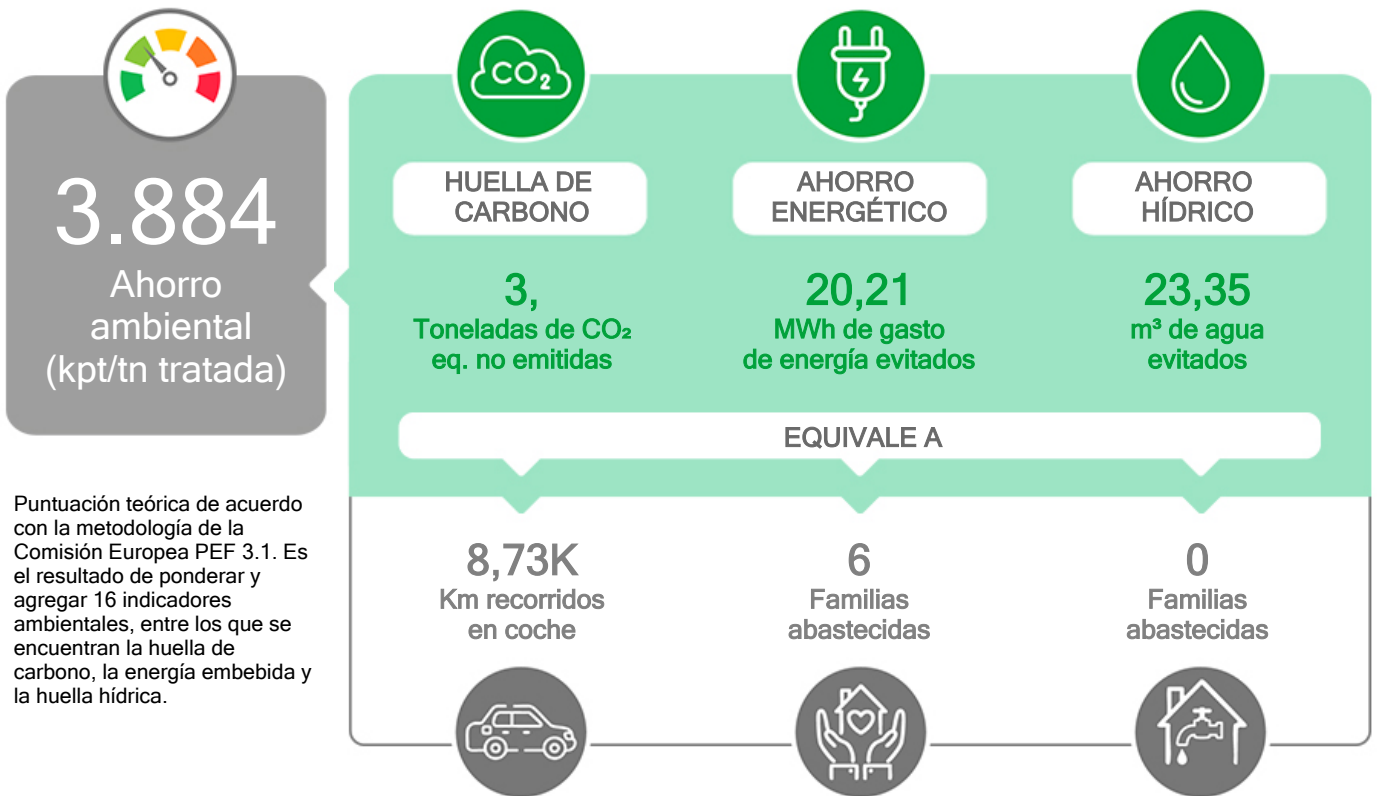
3.884
Ahorro ambiental (kpt/tn tratada)

Puntuación teórica de acuerdo con la metodología de la Comisión Europea PEF 3.1. Es el resultado de ponderar y agregar 16 indicadores ambientales, entre los que se encuentran la huella de carbono, la energía embebida y la huella hídrica.

$CO_2$

HUELLA DE CARBONO

3,
Toneladas de $CO_2$ eq. no emitidas

AHORRO ENERGÉTICO

20,21
MWh de gasto de energía evitados

AHORRO HÍDRICO

23,35
m³ de agua evitados

EQUIVALE A

8,73K
Km recorridos en coche

6
Familias abastecidas

0
Familias abastecidas